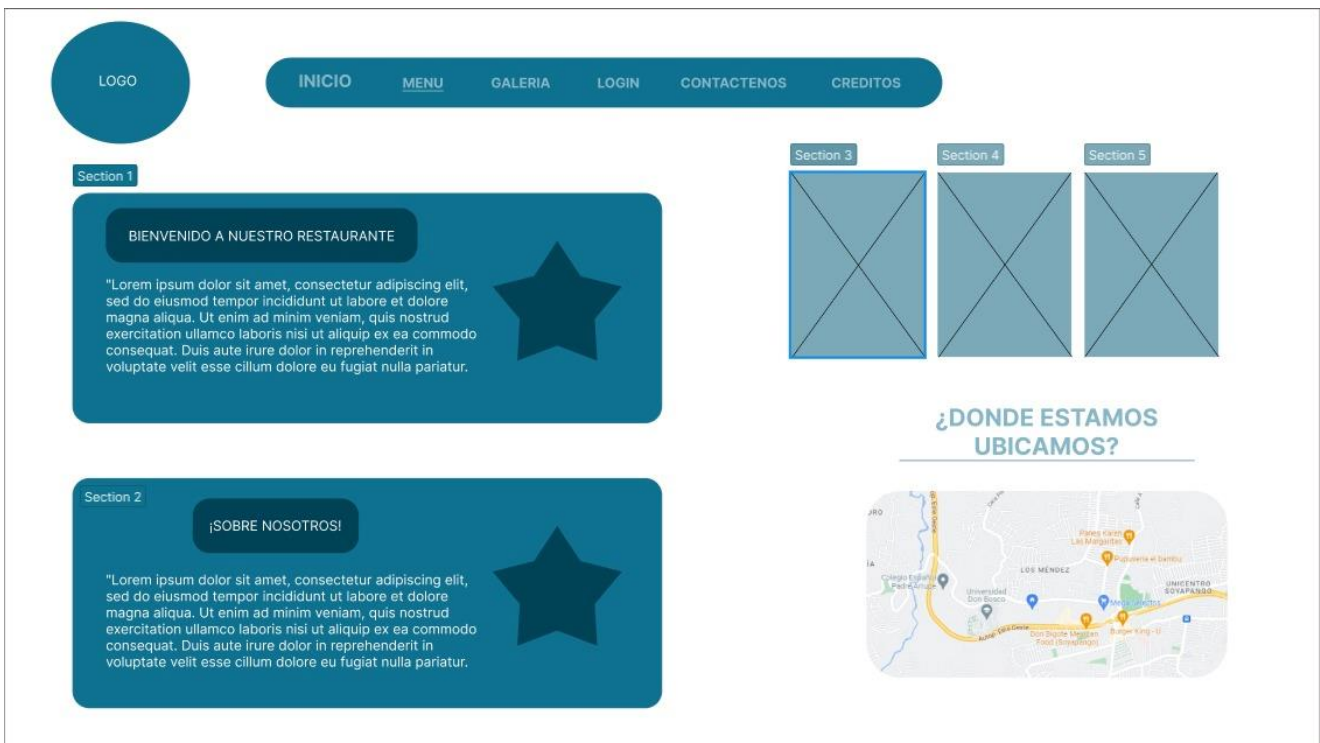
LOGO

INICIO MENU GALERIA LOGIN CONTACTENOS CREDITOS

Section 1

BIENVENIDO A NUESTRO RESTAURANTE

"Lorem ipsum dolor sit amet, consectetur adipiscing elit, sed do eiusmod tempor incididunt ut labore et dolore magna aliqua. Ut enim ad minim veniam, quis nostrud exercitation ullamco laboris nisi ut aliquip ex ea commodo consequat. Duis aute irure dolor in reprehenderit in voluptate velit esse cillum dolore eu fugiat nulla pariatur.

Section 3 Section 4 Section 5

¿DONDE ESTAMOS UBICAMOS?

Section 2

¡SOBRE NOSOTROS!

"Lorem ipsum dolor sit amet, consectetur adipiscing elit, sed do eiusmod tempor incididunt ut labore et dolore magna aliqua. Ut enim ad minim veniam, quis nostrud exercitation ullamco laboris nisi ut aliquip ex ea commodo consequat. Duis aute irure dolor in reprehenderit in voluptate velit esse cillum dolore eu fugiat nulla pariatur.

Pupuseria el bambu
LOS MÉNDEZ
UNICENTRO SOYAPANGO
Colegio Español Padre Arrupe
Universidad Don Bosco
Don Bigote Mexican Food (Soyapango)
Burger King - U